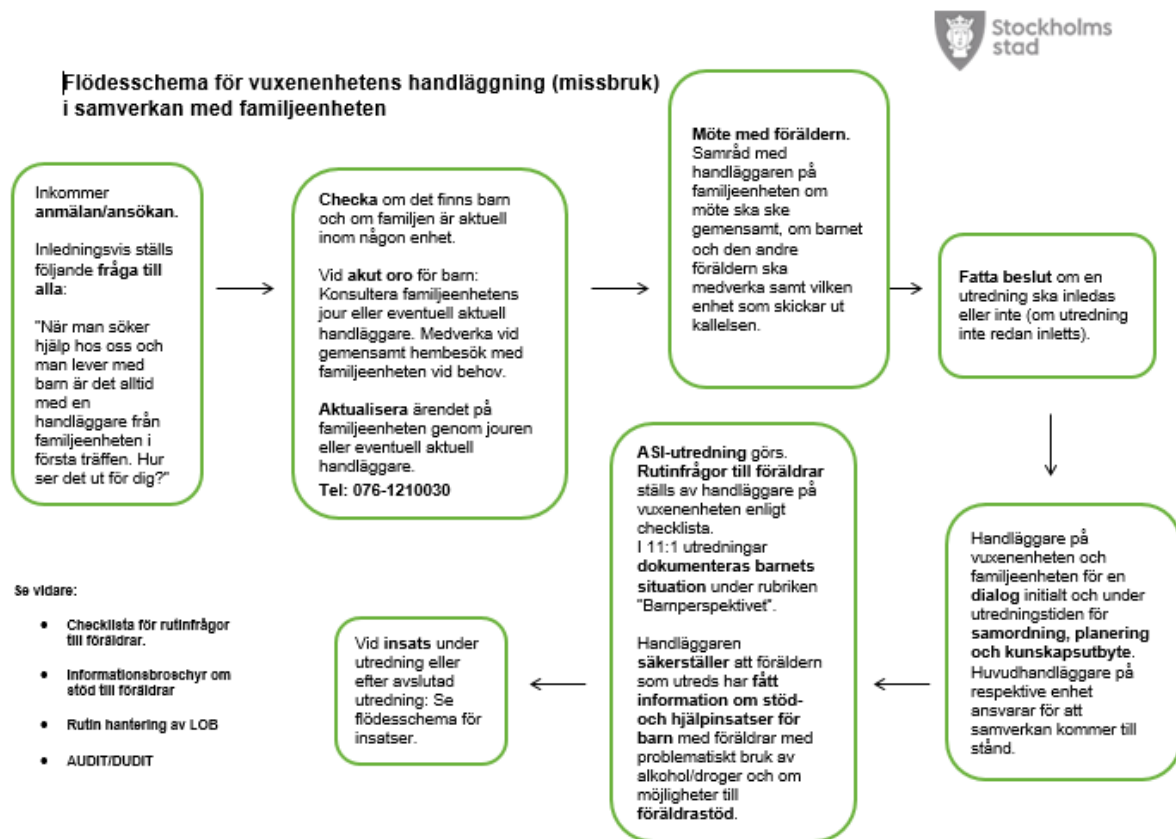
Stockholms stad

Flödesschema för vuxenenhetens handläggning (missbruk) i samverkan med familjeenheten

Inkommer anmälan/ansökan.

Inledningsvis ställs följande fråga till alla:

"När man söker hjälp hos oss och man lever med barn är det alltid med en handläggare från familjeenheten i första träffen. Hur ser det ut för dig?"

Checka om det finns barn och om familjen är aktuell inom någon enhet.

Vid akut oro för barn: Konsultera familjeenhetens jour eller eventuell aktuell handläggare. Medverka vid gemensamt hembesök med familjeenheten vid behov.

Aktualisera ärendet på familjeenheten genom jouren eller eventuell aktuell handläggare.
Tel: 076-1210030

Möte med föräldern. Samråd med handläggaren på familjeenheten om möte ska ske gemensamt, om barnet och den andre föräldern ska medverka samt vilken enhet som skickar ut kallelsen.

Fatta beslut om en utredning ska inledas eller inte (om utredning inte redan inletts).

Handläggare på vuxenenheten och familjeenheten för en dialog initialt och under utredningstiden för samordning, planering och kunskapsutbyte. Huvudhandläggare på respektive enhet ansvarar för att samverkan kommer till stånd.

ASI-utredning görs. Rutinfrågor till föräldrar ställs av handläggare på vuxenenheten enligt checklista.
I 11:1 utredningar dokumenteras barnets situation under rubriken "Barnperspektivet".

Handläggaren säkerställer att föräldern som utreds har fått information om stöd- och hjälpinsatser för barn med föräldrar med problematiskt bruk av alkohol/droger och om möjligheter till föräldrastöd.

Vid insats under utredning eller efter avslutad utredning: Se flödesschema för insatser.

Se vidare:

- Checklista för rutinfrågor till föräldrar.
- Informationsbroschyr om stöd till föräldrar
- Rutin hantering av LOB
- AUDIT/DUDIT